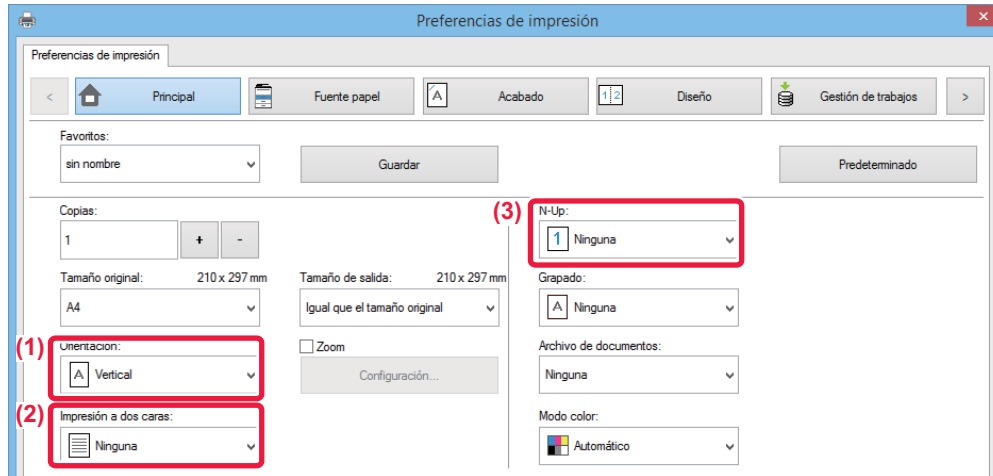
Preferencias de impresión

Preferencias de impresión

<

Principal

Fuente papel

Acabado

Diseño

Gestión de trabajos

>

Favoritos:

sin nombre

Guardar

Predeterminado

Copias:

1

+

-

(3)

N-Up:

1 Ninguna

Tamaño original:

210 x 297 mm

A4

Tamaño de salida:

210 x 297 mm

Igual que el tamaño original

Grapado:

Ninguna

(1)

Orientación:

Vertical

Zoom

Configuración...

Archivo de documentos:

Ninguna

(2)

Impresión a dos caras:

Ninguna

Modo color:

Automático